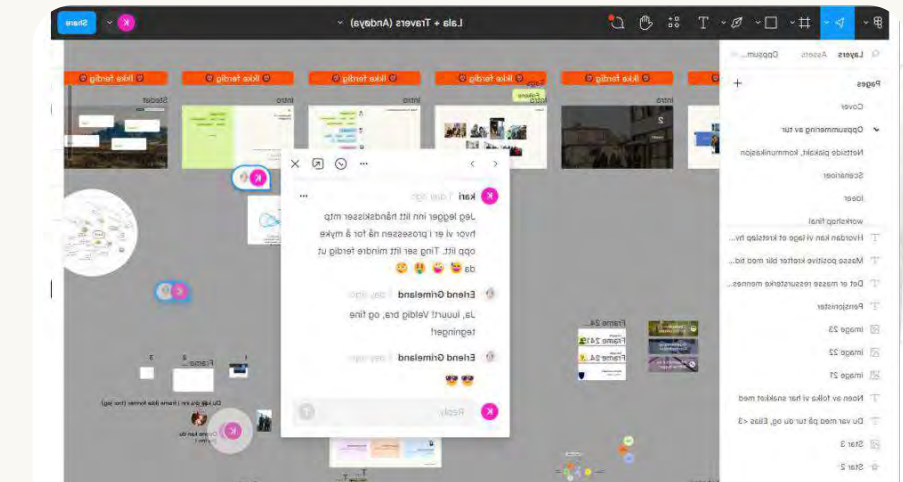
Share

Lala + Travers (Andøya)

Layers Assets Oppsum...

Pages

Cover

Oppsummering av tur

Nettside plakat, kommunikasjon

Scenarier

Ideer

workshop final

Hvordan kan vi lage et kretsløp hv...

Masse positive krefter blir mod bid...

Det er masse ressurssterke mennes...

Pensjonister

image 23

image 22

image 21

Noen av folka vi har snakket med

Du var med på tur du og, Elias <3

Star 3

Star 2

Ikke ferdig

Ikke ferdig

Ikke ferdig

Ikke ferdig

Ikke ferdig

Ikke ferdig

Steder

Intro

Intro

Intro

Intro

Kari

Jeg legger inn litt håndskisser mtp hvor vi er i prosessen nå for å myke opp litt. Ting ser litt mindre ferdig ut da 😄 😜 😝 😊

Erlend Grimeland

Ja, luuurt! Veldig bra, og fine tegninger!

Erlend Grimeland

😎 😎

Reply

Frame 24

Frame 24

Frame 24

Frame 2

Du kan du